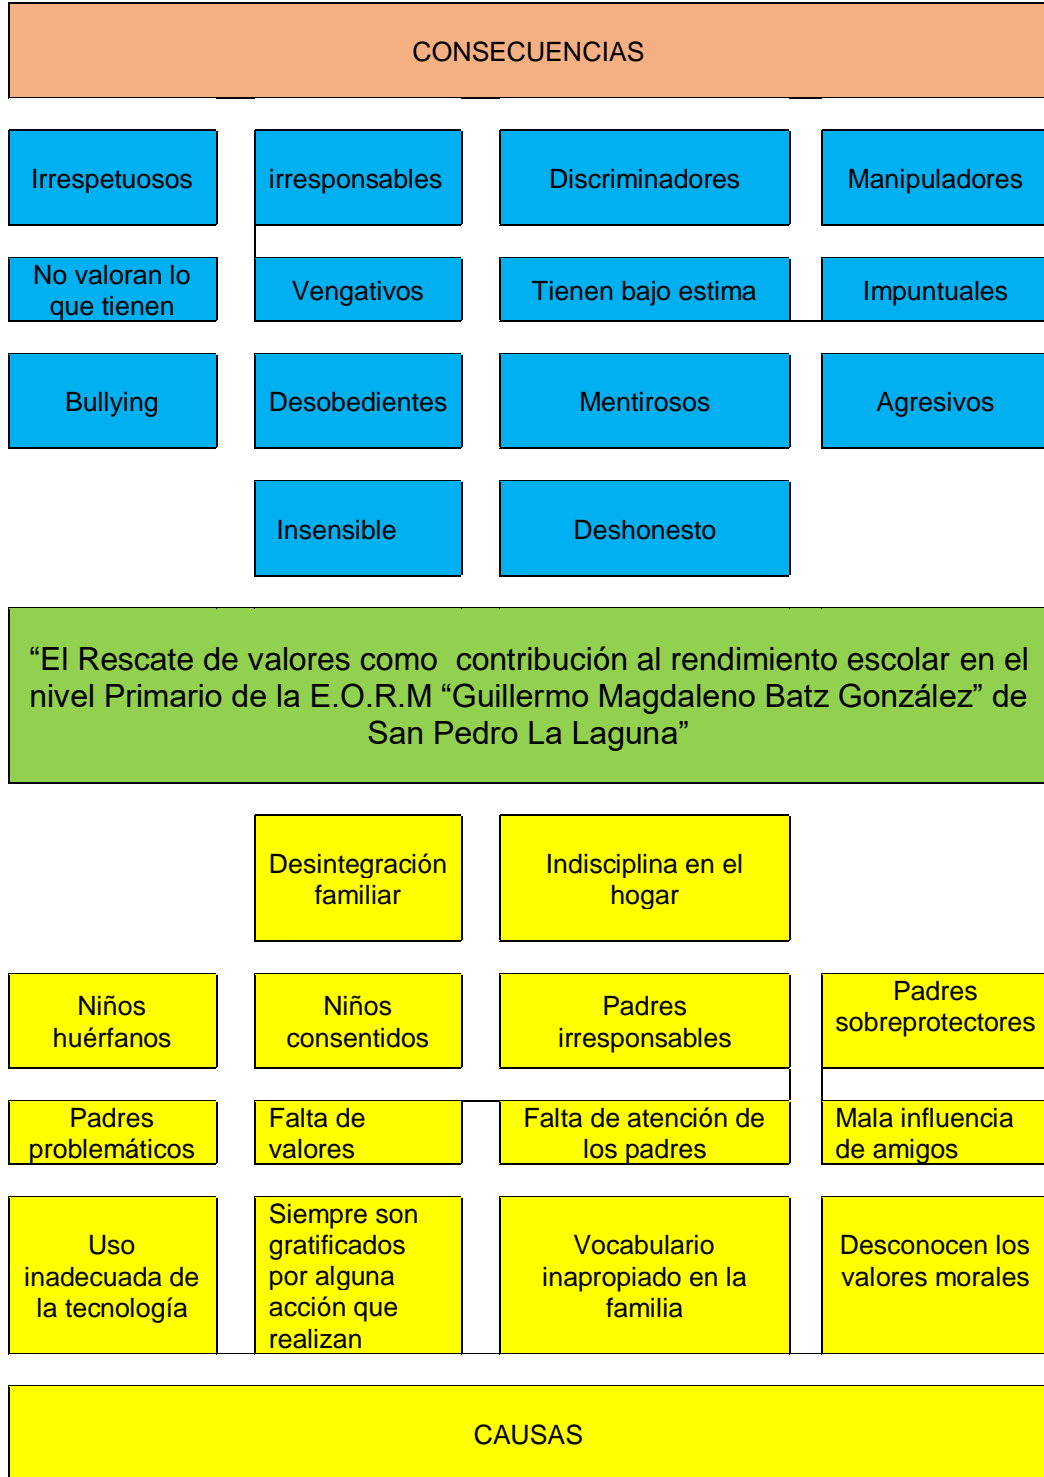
CONSECUENCIAS

Irrespetuosos

irresponsables

Discriminadores

Manipuladores

No valoran lo que tienen

Vengativos

Tienen bajo estima

Impuntuales

Bullying

Desobedientes

Mentirosos

Agresivos

Insensible

Deshonesto

“El Rescate de valores como contribución al rendimiento escolar en el nivel Primario de la E.O.R.M “Guillermo Magdaleno Batz González” de San Pedro La Laguna”

Desintegración familiar

Indisciplina en el hogar

Niños huérfanos

Niños consentidos

Padres irresponsables

Padres sobreprotectores

Padres problemáticos

Falta de valores

Falta de atención de los padres

Mala influencia de amigos

Uso inadecuada de la tecnología

Siempre son gratificados por alguna acción que realizan

Vocabulario inapropiado en la familia

Desconocen los valores morales

CAUSAS